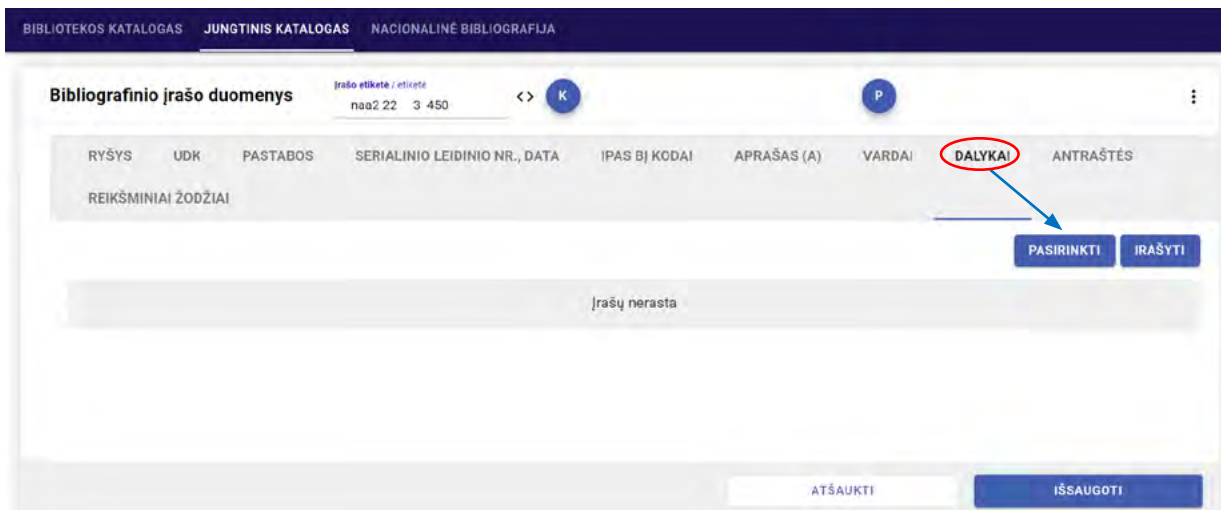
BIBLIOTEKOS KATALOGAS JUNGTINIS KATALOGAS NACIONALINĖ BIBLIOGRAFIJA

Bibliografinio įrašo duomenys

Įrašo etiketė / etiketė
naa2 22 3 450

<> K

P

⋮

RYŠYS UDK PASTABOS SERIALINIO LEIDINIO NR., DATA ĮPAS BĮ KODAI APRAŠAS (A) VARDAI DALYKAI ANTRAŠTĖS REIKŠMINIAI ŽODŽIAI

PASIRINKTI ĮRAŠYTI

Įrašų nerasta

ATŠAUKTI IŠSAUGOTI